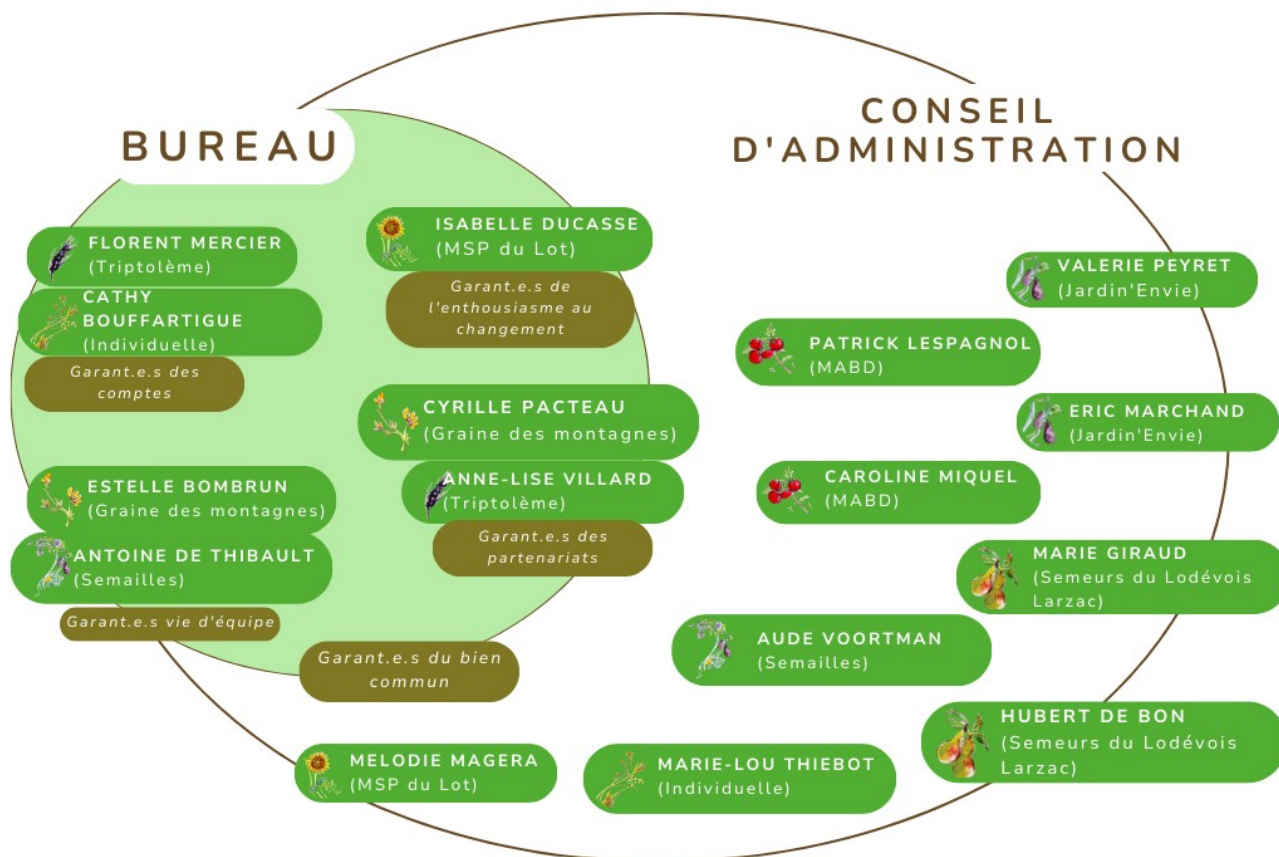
BUREAU

CONSEIL D'ADMINISTRATION

FLORENT MERCIER
(Triptolème)

CATHY BOUFFARTIGUE
(Individuelle)

Garant.e.s des comptes

ISABELLE DUCASSE
(MSP du Lot)

Garant.e.s de l'enthousiasme au changement

CYRILLE PACTEAU
(Graine des montagnes)

ANNE-LISE VILLARD
(Triptolème)

Garant.e.s des partenariats

ESTELLE BOMBRUN
(Graine des montagnes)

ANTOINE DE THIBAULT
(Semailles)

Garant.e.s vie d'équipe

Garant.e.s du bien commun

VALERIE PEYRET
(Jardin'Envie)

PATRICK LESPAGNOL
(MABD)

ERIC MARCHAND
(Jardin'Envie)

CAROLINE MIQUEL
(MABD)

MARIE GIRAUD
(Semeurs du Lodévois Larzac)

AUDE VOORTMAN
(Semailles)

HUBERT DE BON
(Semeurs du Lodévois Larzac)

MELODIE MAGERA
(MSP du Lot)

MARIE-LOU THIEBOT
(Individuelle)